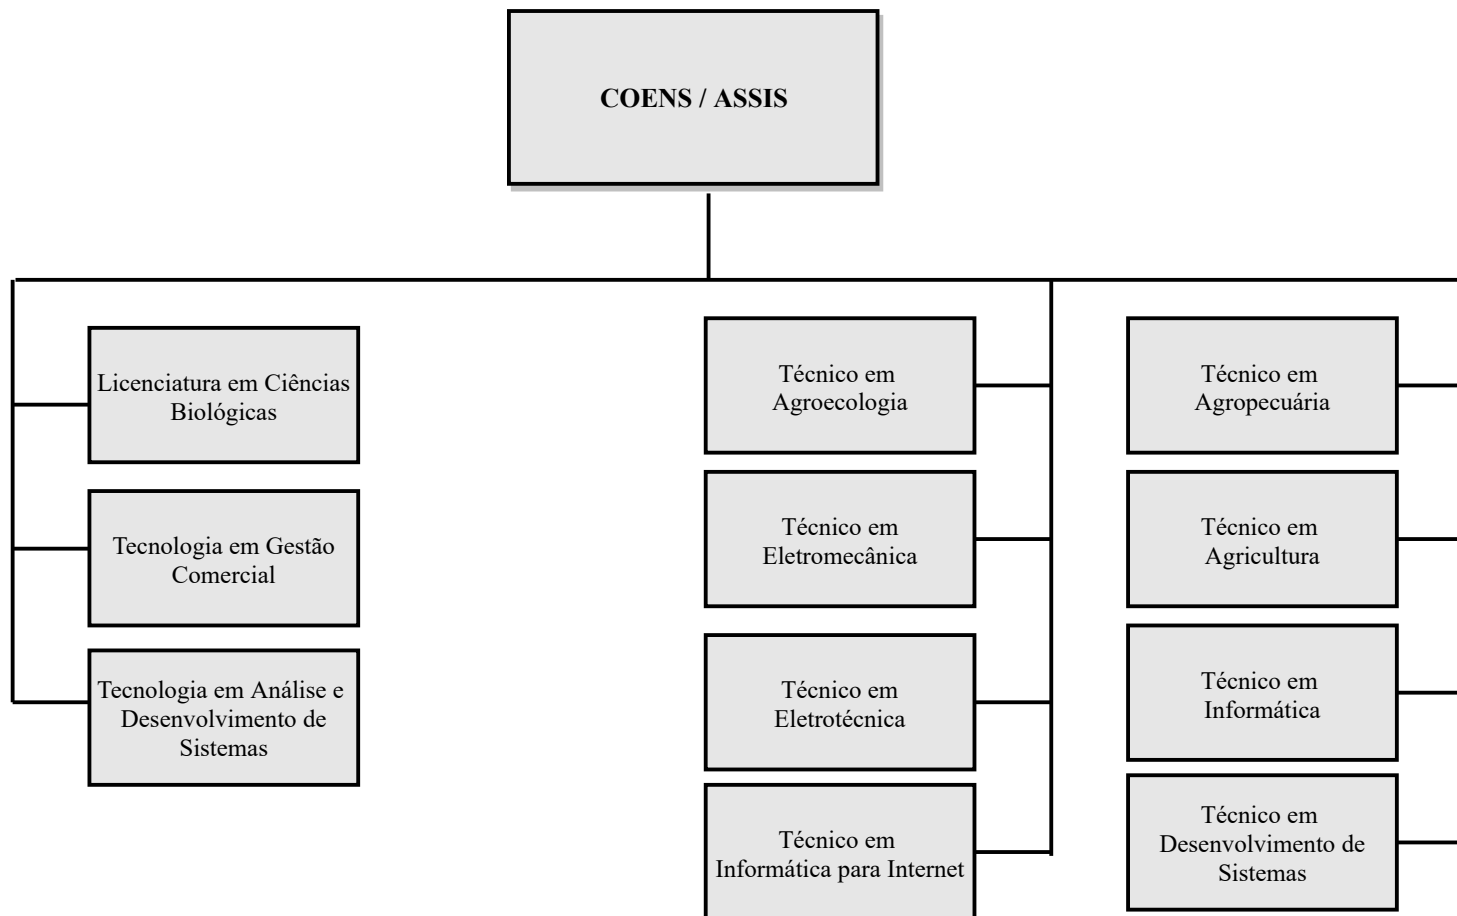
COENS / ASSIS

Licenciatura em Ciências Biológicas

Tecnologia em Gestão Comercial

Tecnologia em Análise e Desenvolvimento de Sistemas

Técnico em Agroecologia

Técnico em Eletromecânica

Técnico em Eletrotécnica

Técnico em Informática para Internet

Técnico em Agropecuária

Técnico em Agricultura

Técnico em Informática

Técnico em Desenvolvimento de Sistemas